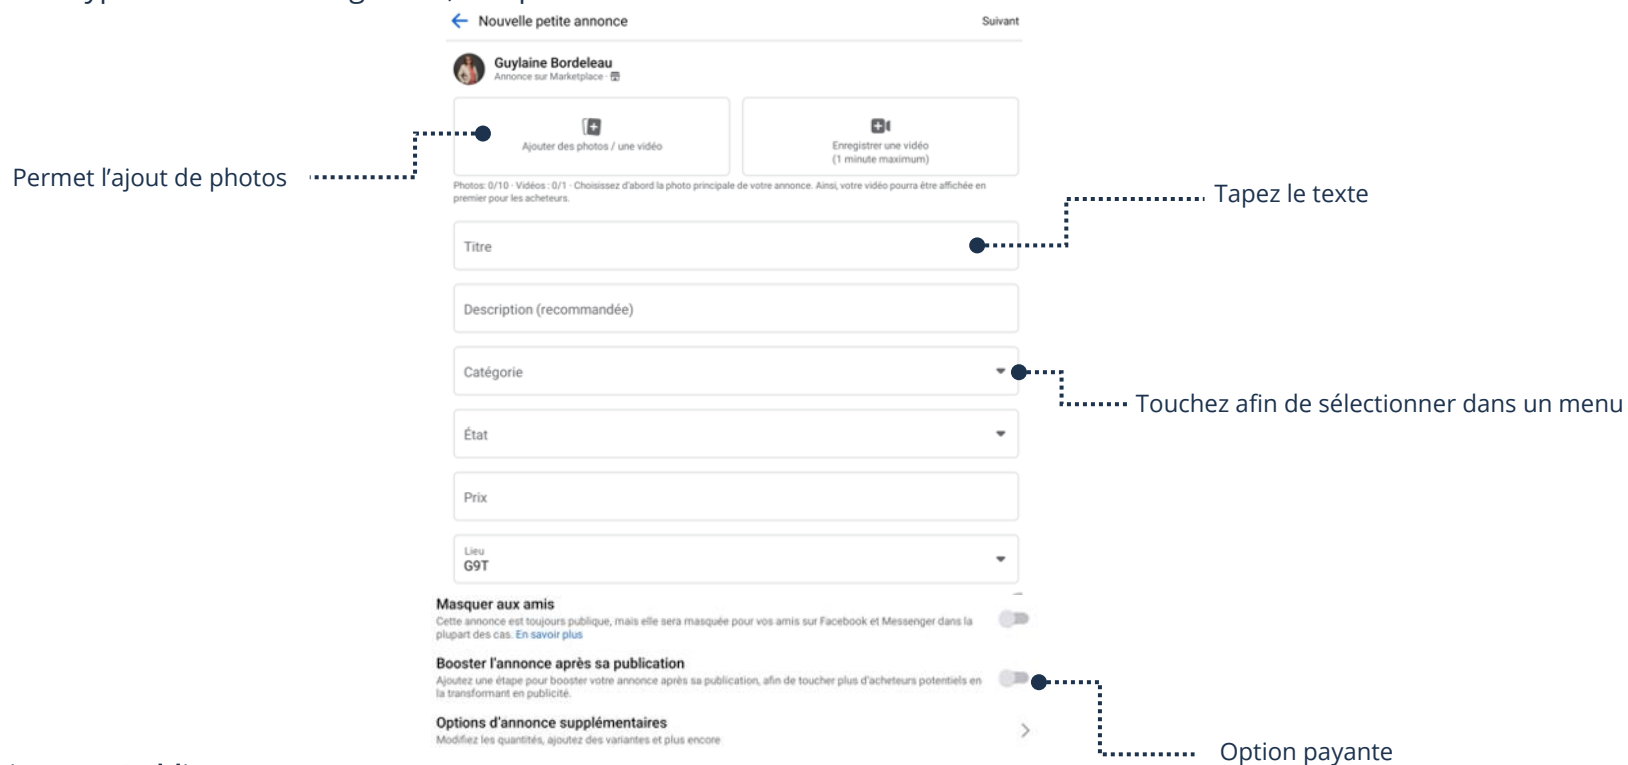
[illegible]

Nouvelle petite annonce

Suivant

Guylaine Bordeleau
Annonce sur Marketplace ·

Ajouter des photos / une vidéo

Enregistrer une vidéo
(1 minute maximum)

Permet l'ajout de photos

Photos: 0/10 · Vidéos : 0/1 · Choisissez d'abord la photo principale de votre annonce. Ainsi, votre vidéo pourra être affichée en premier pour les acheteurs.

Tapez le texte

Titre

Description (recommandée)

Catégorie

Touchez afin de sélectionner dans un menu

État

Prix

Lieu
G9T

Masquer aux amis
Cette annonce est toujours publique, mais elle sera masquée pour vos amis sur Facebook et Messenger dans la plupart des cas. En savoir plus

Booster l'annonce après sa publication
Ajoutez une étape pour booster votre annonce après sa publication, afin de toucher plus d'acheteurs potentiels en la transformant en publicité.

Options d'annonce supplémentaires
Modifiez les quantités, ajoutez des variantes et plus encore

Option payante

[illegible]